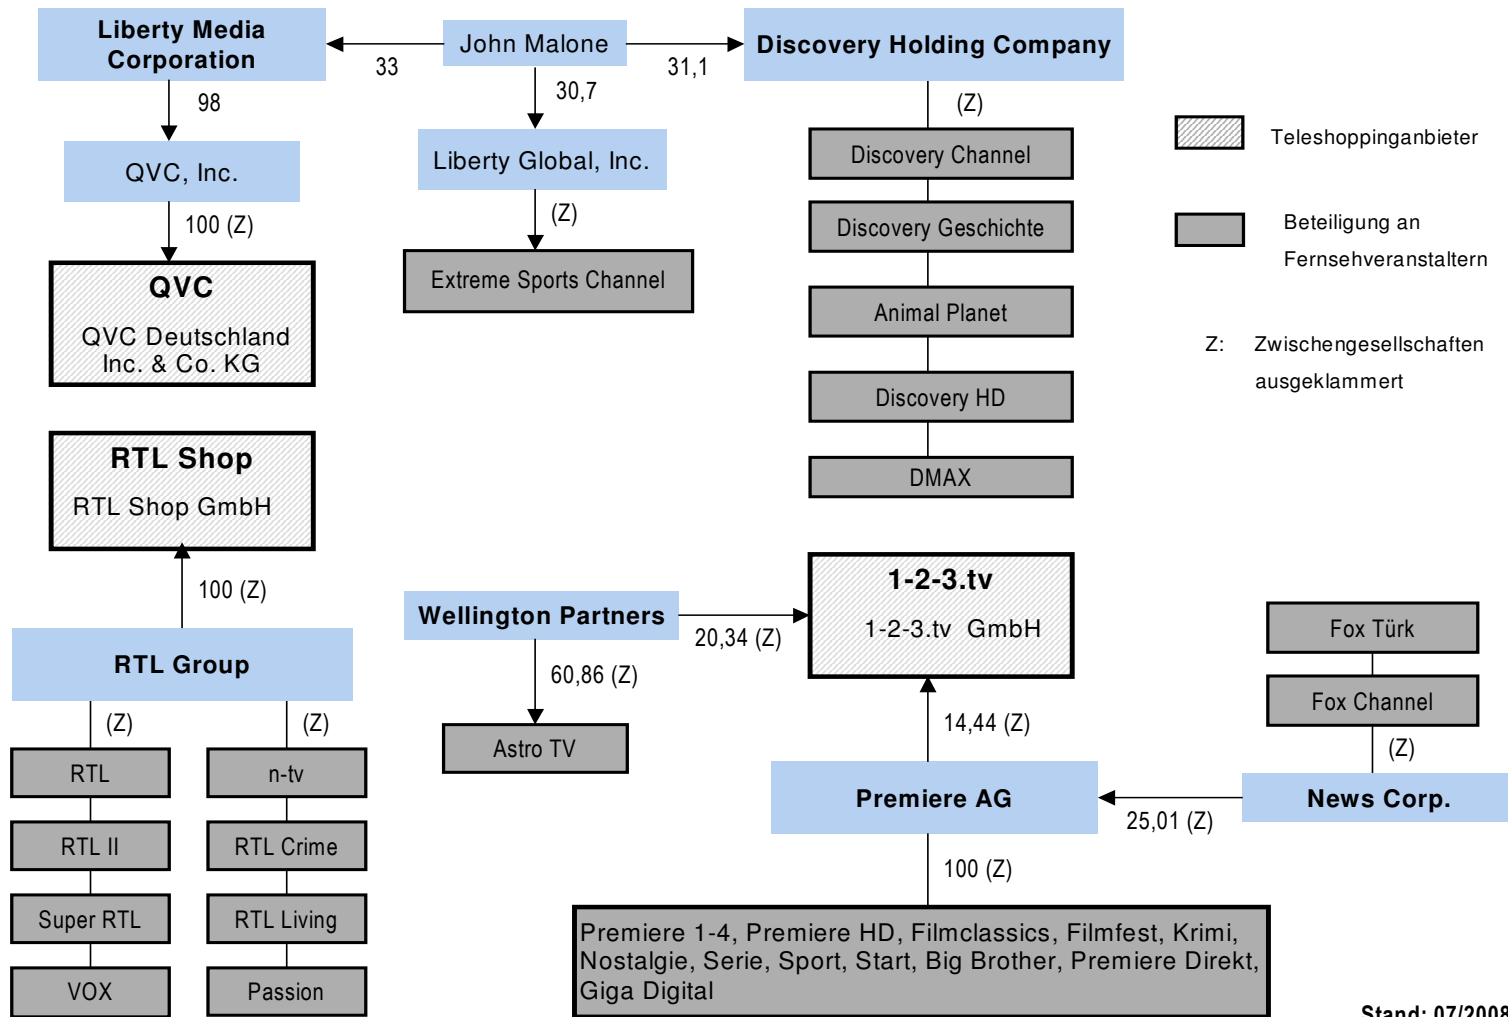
Liberty Media Corporation

33

John Malone

31,1

Discovery Holding Company

98

30,7

(Z)

QVC, Inc.

Liberty Global, Inc.

Discovery Channel

Teleshoppinganbieter

100 (Z)

(Z)

Discovery Geschichte

Beteiligung an Fernsehveranstaltern

QVC

QVC Deutschland Inc. & Co. KG

Extreme Sports Channel

Animal Planet

Z: Zwischengesellschaften ausgeklammert

Discovery HD

RTL Shop

RTL Shop GmbH

DMAX

100 (Z)

Wellington Partners

20,34 (Z)

1-2-3.tv

1-2-3.tv GmbH

Fox Türk

RTL Group

60,86 (Z)

Fox Channel

(Z)

(Z)

14,44 (Z)

(Z)

RTL

n-tv

Astro TV

Premiere AG

News Corp.

RTL II

RTL Crime

25,01 (Z)

Super RTL

RTL Living

100 (Z)

VOX

Passion

Premiere 1-4, Premiere HD, Filmclassics, Filmfest, Krimi, Nostalgie, Serie, Sport, Start, Big Brother, Premiere Direkt, Giga Digital

Stand: 07/2008